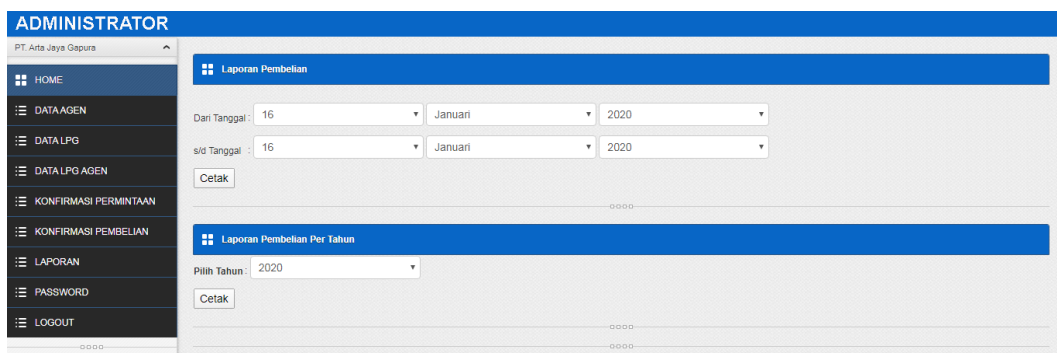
ADMINISTRATOR

PT. Arta Jaya Gapura

HOME
DATA AGEN
DATA LPG
DATA LPG AGEN
KONFIRMASI PERMINTAAN
KONFIRMASI PEMBELIAN
LAPORAN
PASSWORD
LOGOUT

Laporan Pembelian

Dari Tanggal : 16 Januari 2020

s/d Tanggal : 16 Januari 2020

Cetak

Laporan Pembelian Per Tahun

Pilih Tahun : 2020

Cetak